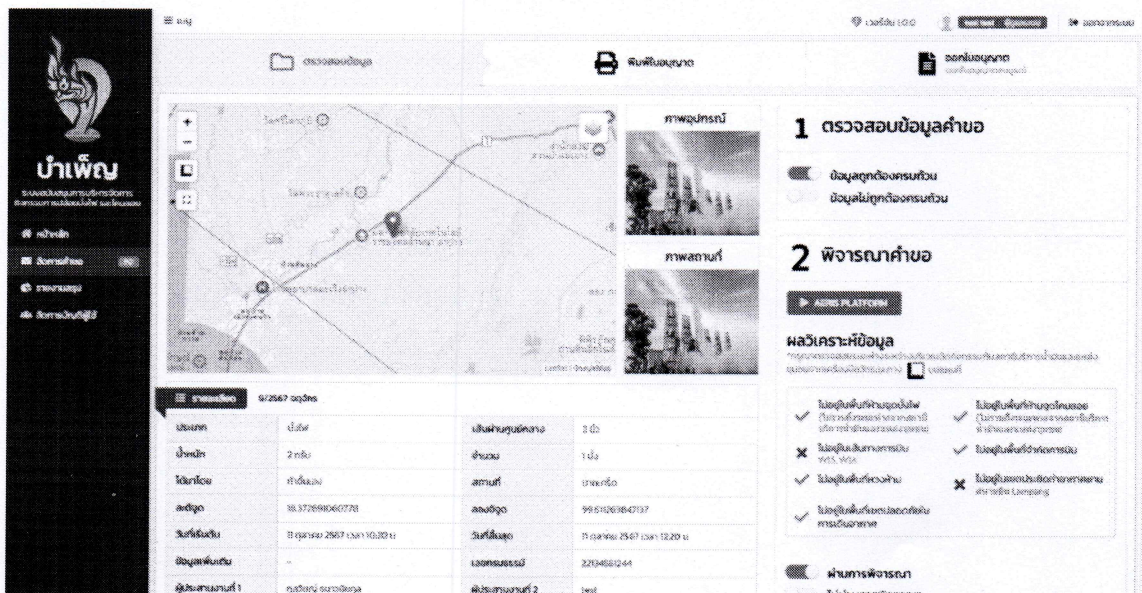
บำเพ็ญ

ตรวจสอบข้อมูล

พิมพ์ใบอนุญาต

ออกใบอนุญาต

ภาพอุปกรณ์

ภาพสถานที่

1 ตรวจสอบข้อมูลคำขอ

ข้อมูลถูกต้องครบถ้วน

ข้อมูลไม่ถูกต้องครบถ้วน

2 พิจารณาคำขอ

AERIS PLATFORM

ผลวิเคราะห์ข้อมูล

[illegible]

ไม่อยู่ในพื้นที่ห้ามจุดบั้งไฟ

ไม่อยู่ในพื้นที่ห้ามจุดโคมลอย

ไม่อยู่ในเส้นทางการบิน

ไม่อยู่ในพื้นที่จำกัดการบิน

ไม่อยู่ในพื้นที่หวงห้าม

ไม่อยู่ในพื้นที่เขตปลอดภัยในการเดินอากาศ

ผ่านการพิจารณา

| ประเภท | บั้งไฟ | เส้นผ่านศูนย์กลาง | 3 นิ้ว |
|---|---|---|---|
| น้ำหนัก | 2 กรัม | จำนวน | 1 บั้ง |
| โอกาสใช้ | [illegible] | สถานที่ | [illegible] |
| ละติจูด | 18.372698060778 | ลองจิจูด | 99.51261384707 |
| วันที่เริ่มต้น | 11 ตุลาคม 2567 เวลา 10:20 น. | วันที่สิ้นสุด | 11 ตุลาคม 2567 เวลา 12:20 น. |
| ข้อมูลเพิ่มเติม | - | เลขทะเบียน | 2204661244 |
| ผู้ประสานงานที่ 1 | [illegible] | ผู้ประสานงานที่ 2 | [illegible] |